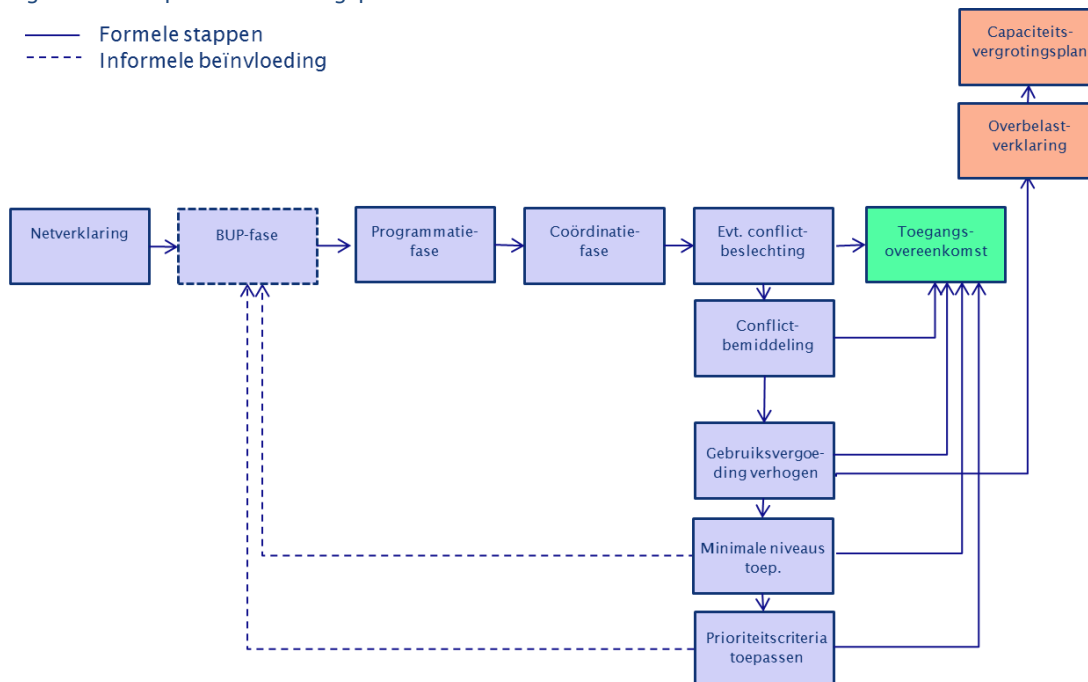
Formele stappen
Informele beïnvloeding

Capaciteits-vergrotingsplan

Overbelast-verklaring

Netverklaring

BUP-fase

Programmatie-fase

Coördinatie-fase

Evt. conflict-beslechting

Toegangs-overeenkomst

Conflict-bemiddeling

Gebruiksvergoe-ding verhogen

Minimale niveaus toep.

Prioriteitscriteria toepassen